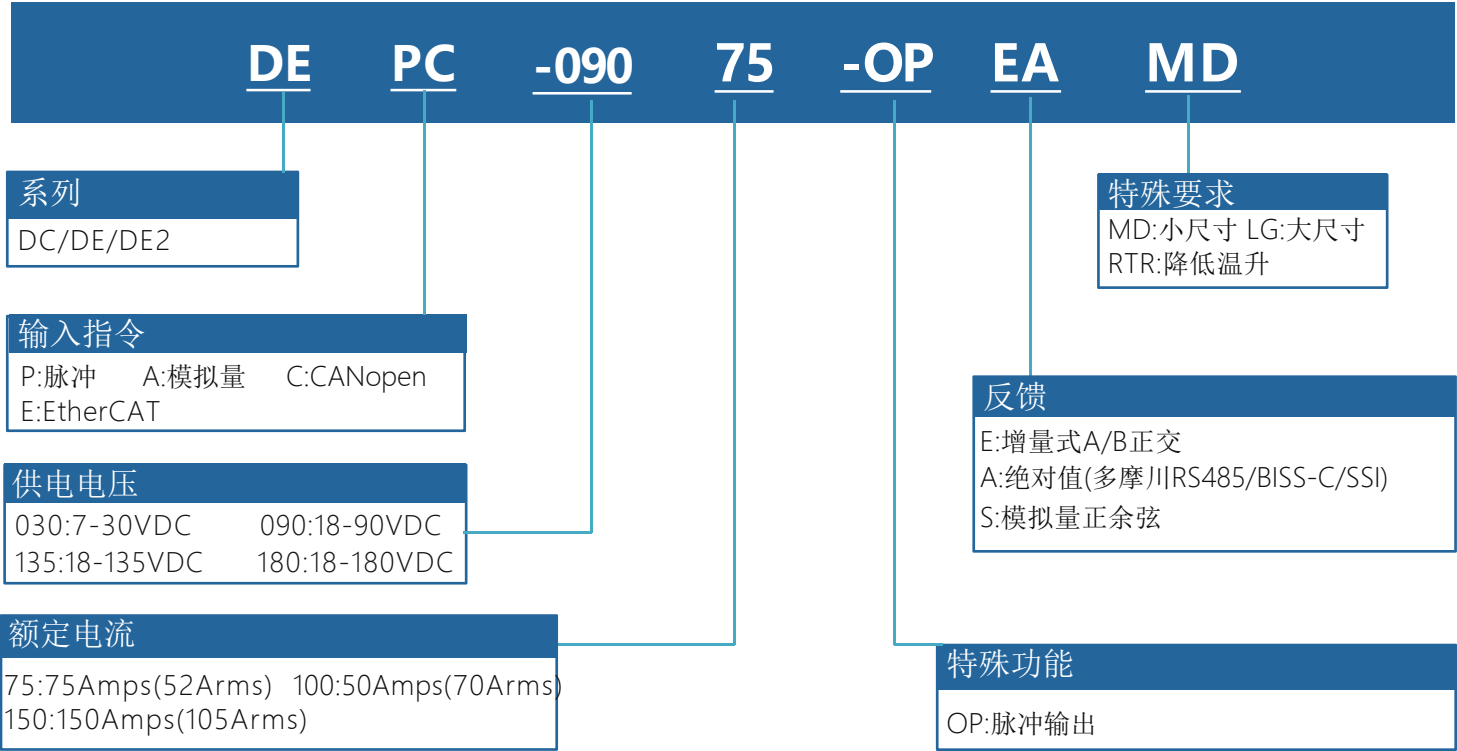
DE PC -090 75 -OP EA MD

系列
DC/DE/DE2

输入指令
P:脉冲 A:模拟量 C:CANopen
E:EtherCAT

供电电压
030:7-30VDC 090:18-90VDC
135:18-135VDC 180:18-180VDC

额定电流
75:75Amps(52Arms) 100:50Amps(70Arms)
150:150Amps(105Arms)

特殊要求
MD:小尺寸 LG:大尺寸
RTR:降低温升

反馈
E:增量式A/B正交
A:绝对值(多摩川RS485/BISS-C/SSI)
S:模拟量正余弦

特殊功能
OP:脉冲输出